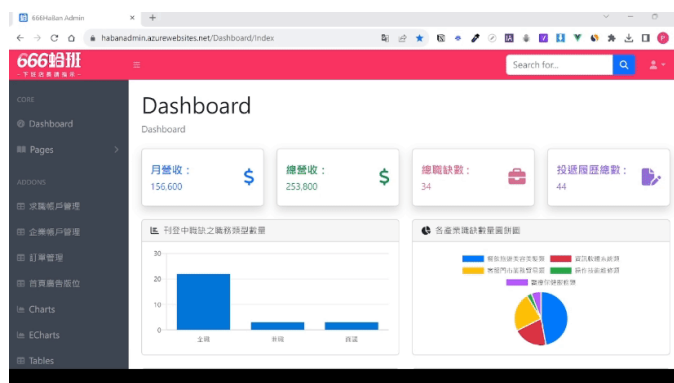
666Hailan Admin

habanadmin.azurewebsites.net/Dashboard/Index

666哈班
- 下班找我讀輔導 -

Search for...

CORE

Dashboard

Pages

ADDONS

求職帳戶管理

企業帳戶管理

訂單管理

首頁廣告版位

Charts

ECharts

Tables

Dashboard

Dashboard

月營收：
156,600

總營收：
253,800

總職缺數：
34

投遞履歷總數：
44

刊登中職缺之職務類型數量

30

20

10

0

全職

兼職

實習

各產業職缺數量圓餅圖

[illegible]

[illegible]

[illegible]

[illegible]

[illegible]